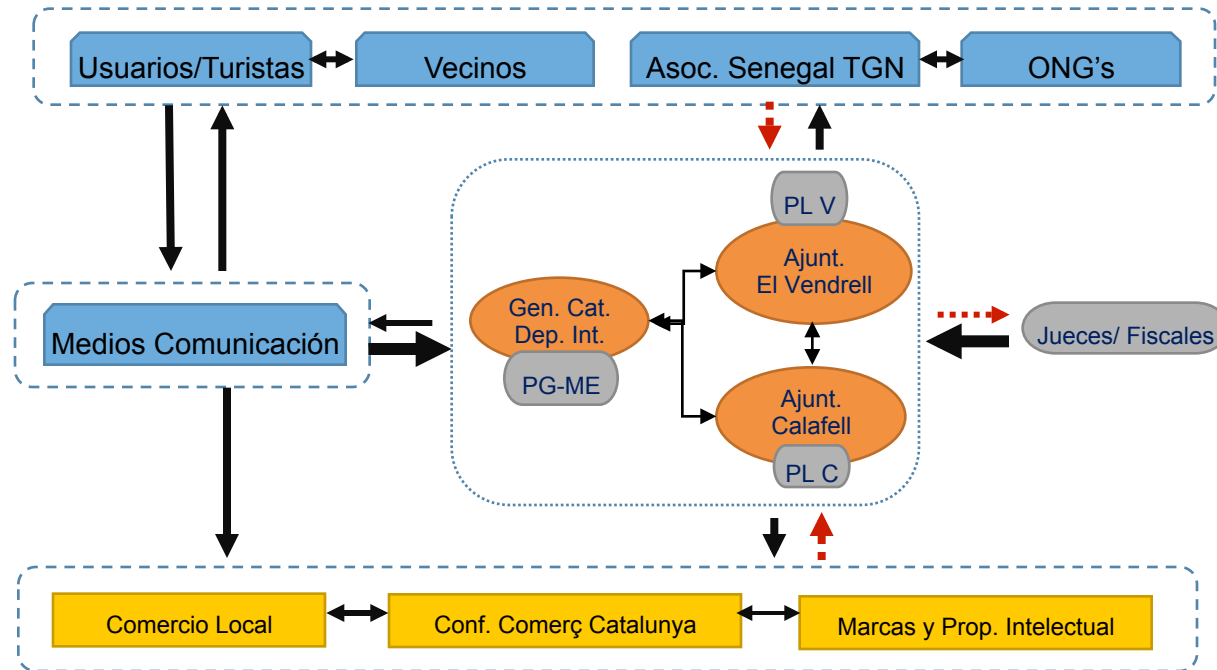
Usuarios/Turistas

Vecinos

Asoc. Senegal TGN

ONG's

PL V

Ajunt. El Vendrell

Gen. Cat. Dep. Int.

PG-ME

Medios Comunicación

Jueces/ Fiscales

Ajunt. Calafell

PL C

Comercio Local

Conf. Comerç Catalunya

Marcas y Prop. Intelectual